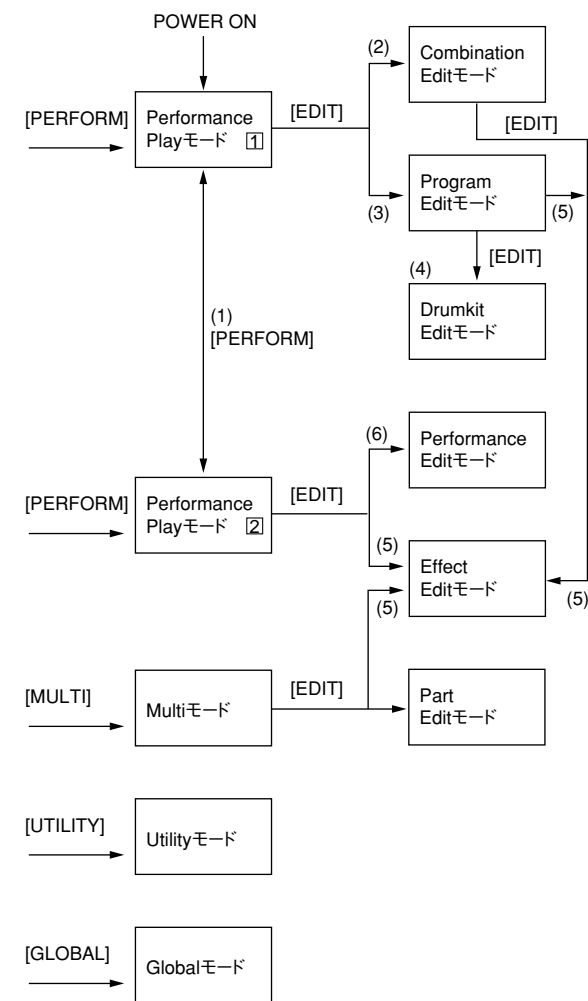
POWER ON

[PERFORM]

Performance Playモード 1

[EDIT]

(2)

Combination Editモード

[EDIT]

(3)

Program Editモード

(5)

[EDIT]

(4)

Drumkit Editモード

(1)
[PERFORM]

[PERFORM]

Performance Playモード 2

[EDIT]

(6)

Performance Editモード

(5)

Effect Editモード

(5)

(5)

[MULTI]

Multiモード

[EDIT]

Part Editモード

[UTILITY]

Utilityモード

[GLOBAL]

Globalモード